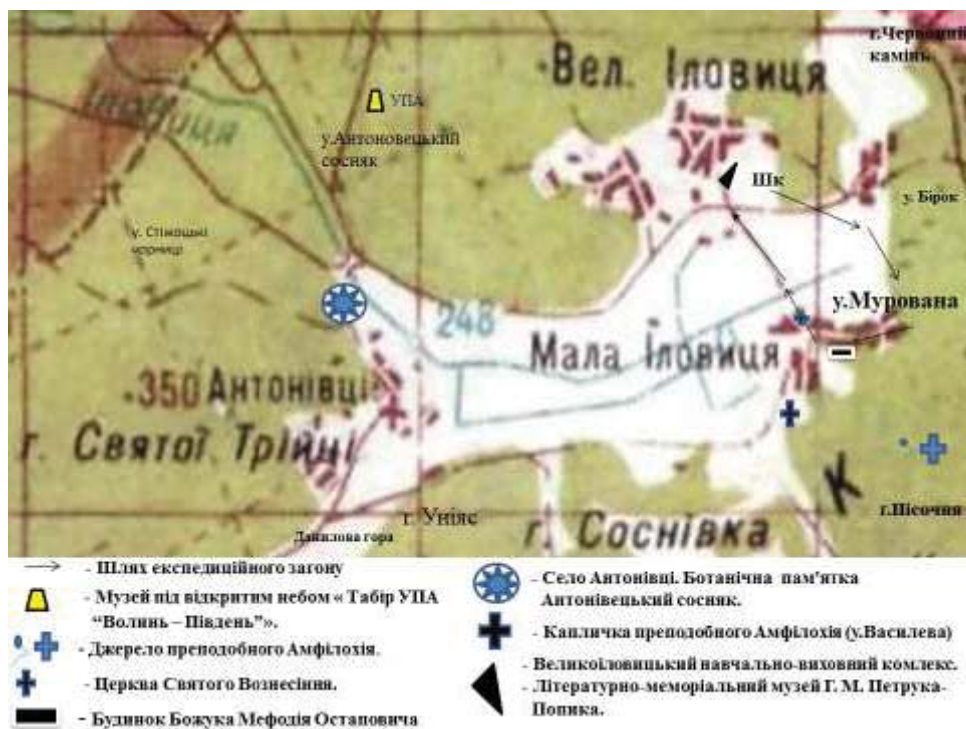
г.Червоний камінь

Вел. Іловиця

УПА

у.Антоновецький сосняк

у. Спікощні чорниці

Шк

у. Бірок

248

у.Мурована

Мала Іловиця

350 Антонівці

г. Святої Трійці

К

г.Шісочня

г. Уніяс

г. Сосніївка

Даналова гора

- Шлях експедиційного загону

- Музей під відкритим небом « Табір УПА "Волинь – Південь"».

- Джерело преподобного Амфілохія.

- Церква Святого Вознесіння.

- Будинок Божука Мефодія Остаповича

- Село Антонівці. Ботанічна пам'ятка Антонівецький сосняк.

- Капличка преподобного Амфілохія (у.Василева)

- Великоіловицький навчально-виховний комлекс.

- Літературно-меморіальний музей Г. М. Петрука-Попика.